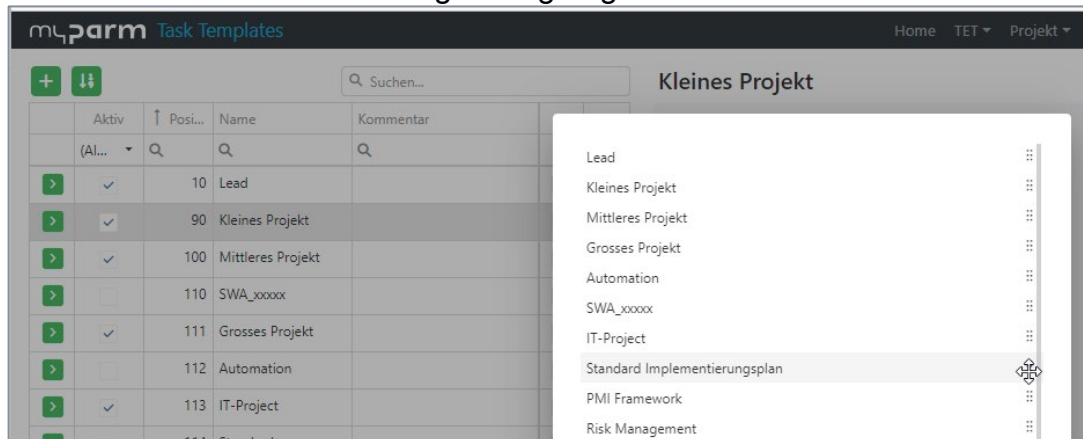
myparm Task Templates

Home TET ▾ Projekt ▾

Suchen...

Kleines Projekt

| | Aktiv | Posi... | Name | Kommentar |
|---|---|---|---|---|
| | (Al... ▾ | | | |
| › | ✓ | 10 | Lead | |
| › | ✓ | 90 | Kleines Projekt | |
| › | ✓ | 100 | Mittleres Projekt | |
| › | | 110 | SWA_xxxxx | |
| › | ✓ | 111 | Grosses Projekt | |
| › | | 112 | Automation | |
| › | ✓ | 113 | IT-Project | |

Lead
Kleines Projekt
Mittleres Projekt
Grosses Projekt
Automation
SWA_xxxxx
IT-Project
Standard Implementierungsplan
PMI Framework
Risk Management